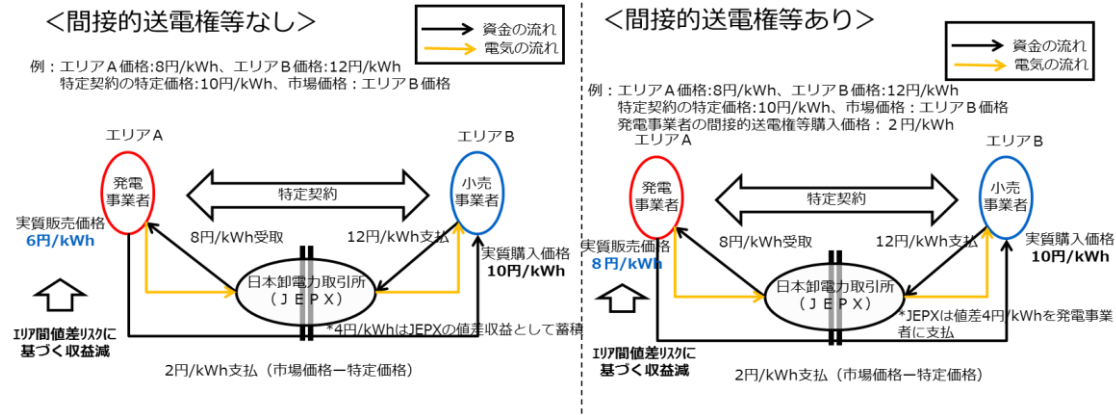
<間接的送電権等なし>

資金の流れ
電気の流れ

例：エリアＡ価格:8円/kWh、エリアＢ価格:12円/kWh
特定契約の特定価格:10円/kWh、市場価格：エリアＢ価格

エリアＡ
エリアＢ
発電事業者
特定契約
小売事業者
実質販売価格
6円/kWh
8円/kWh受取
12円/kWh支払
実質購入価格
10円/kWh
日本卸電力取引所
（ＪＥＰＸ）
ｴﾘｱ間値差ﾘｽｸに基づく収益減
*4円/kWhはJEPXの値差収益として蓄積
2円/kWh支払（市場価格ー特定価格）

<間接的送電権等あり>

資金の流れ
電気の流れ

例：エリアＡ価格:8円/kWh、エリアＢ価格:12円/kWh
特定契約の特定価格:10円/kWh、市場価格：エリアＢ価格
発電事業者の間接的送電権等購入価格：２円/kWh

エリアＡ
エリアＢ
発電事業者
特定契約
小売事業者
実質販売価格
8円/kWh
8円/kWh受取
12円/kWh支払
実質購入価格
10円/kWh
日本卸電力取引所
（ＪＥＰＸ）
*JEPXは値差4円/kWhを発電事業者に支払
ｴﾘｱ間値差ﾘｽｸに基づく収益減
2円/kWh支払（市場価格ー特定価格）